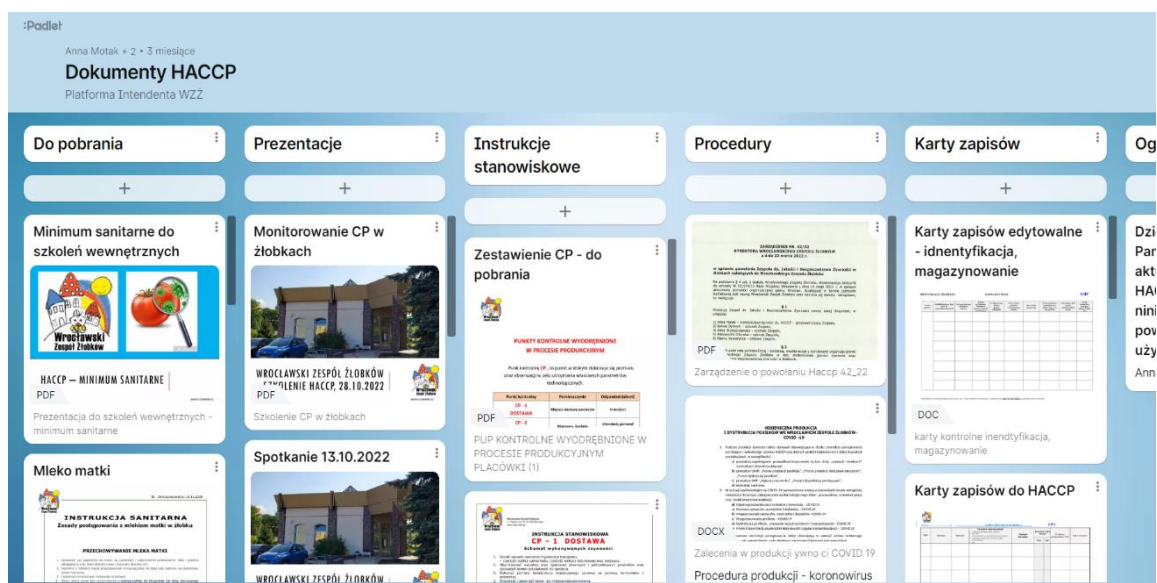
:Padlet

Anna Motak • 2 • 3 miesiące

Dokumenty HACCP

Platforma Intendenta WZŻ

Do pobrania

+

Minimum sanitarne do szkoleń wewnętrznych

Wrocławski Zespół Żłobków

HACCP – MINIMUM SANITARNE

PDF

Prezentacja do szkoleń wewnętrznych - minimum sanitarne

Mleko matki

INSTRUKCJA SANITARNA
Zasady postępowania z mlekiem matki w żłobku

PRZECHOWYWANIE MLEKA MATKI

Prezentacje

+

Monitorowanie CP w żłobkach

WROCŁAWSKI ZESPÓŁ ŻŁOBKÓW
SZKOLENIE HACCP, 28.10.2022

PDF

Szkolenie CP w żłobkach

Spotkanie 13.10.2022

WROCŁAWSKI ZESPÓŁ ŻŁOBKÓW

Instrukcje stanowiskowe

+

Zestawienie CP - do pobrania

PUNKTY KONTROLNE WYODRĘBNIONE W PROCESIE PRODUKCYJNYM

PDF

PUP KONTROLNE WYODRĘBNIONE W PROCESIE PRODUKCYJNYM PLACÓWKI (1)

INSTRUKCJA STANOWISKOWA
CP – 1 DOSTAWA

Procedury

+

ZARZĄDZENIE NR 42/22

PDF

Zarządzenie o powołaniu Haccp 42_22

DOCX

Zalecenia w produkcji ywno ci COVID 19

Procedura produkcji - koronowirus

Karty zapisów

+

Karty zapisów edytowalne - idnentyfikacja, magazynowanie

DOC

karty kontrolne inendtyfikacja, magazynowanie

Karty zapisów do HACCP

Og

Dzi
Par
akt
HAC
nini
pow
uży
Ann